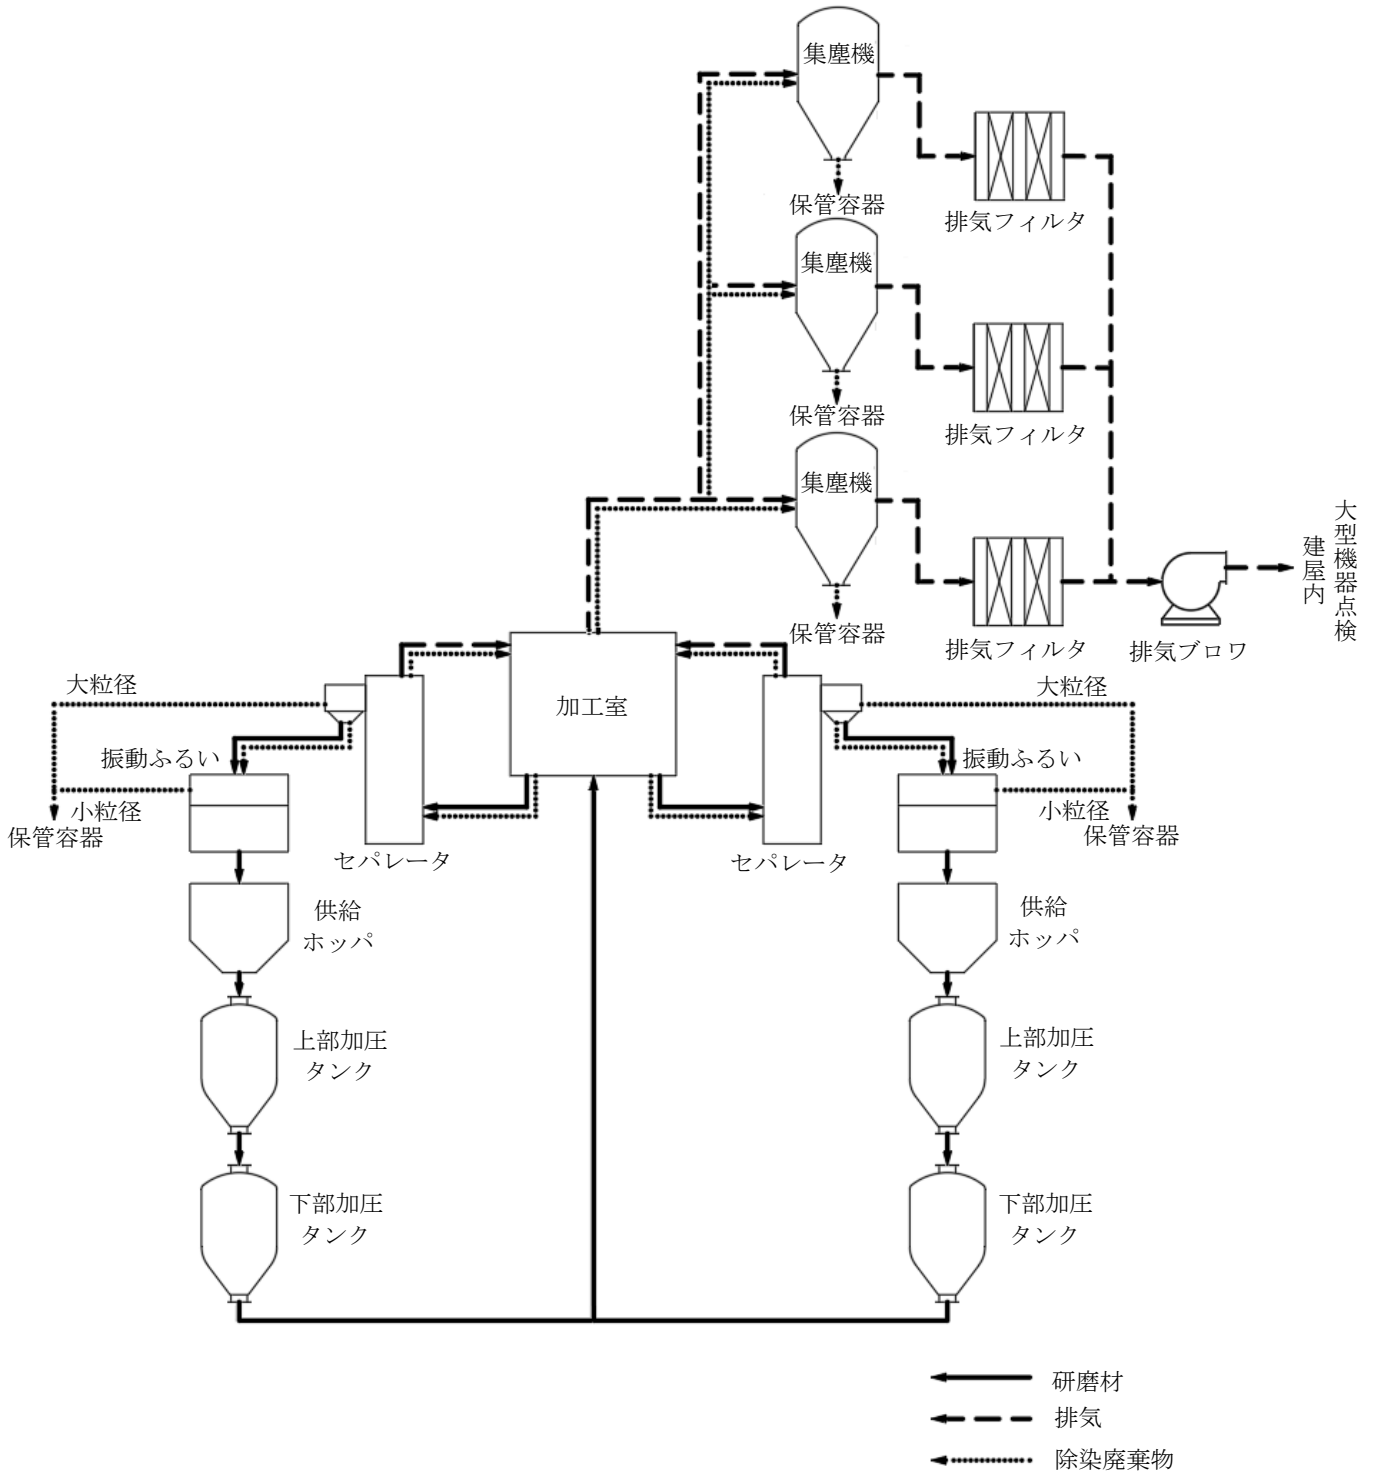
集塵機
保管容器
排気フィルタ
集塵機
保管容器
排気フィルタ
集塵機
保管容器
排気フィルタ
排気ブロワ
大型機器点検建屋内
加工室
大粒径
振動ふるい
小粒径
保管容器
セパレータ
セパレータ
大粒径
振動ふるい
小粒径
保管容器
供給
ホッパ
上部加圧
タンク
下部加圧
タンク
供給
ホッパ
上部加圧
タンク
下部加圧
タンク
研磨材
排気
除染廃棄物